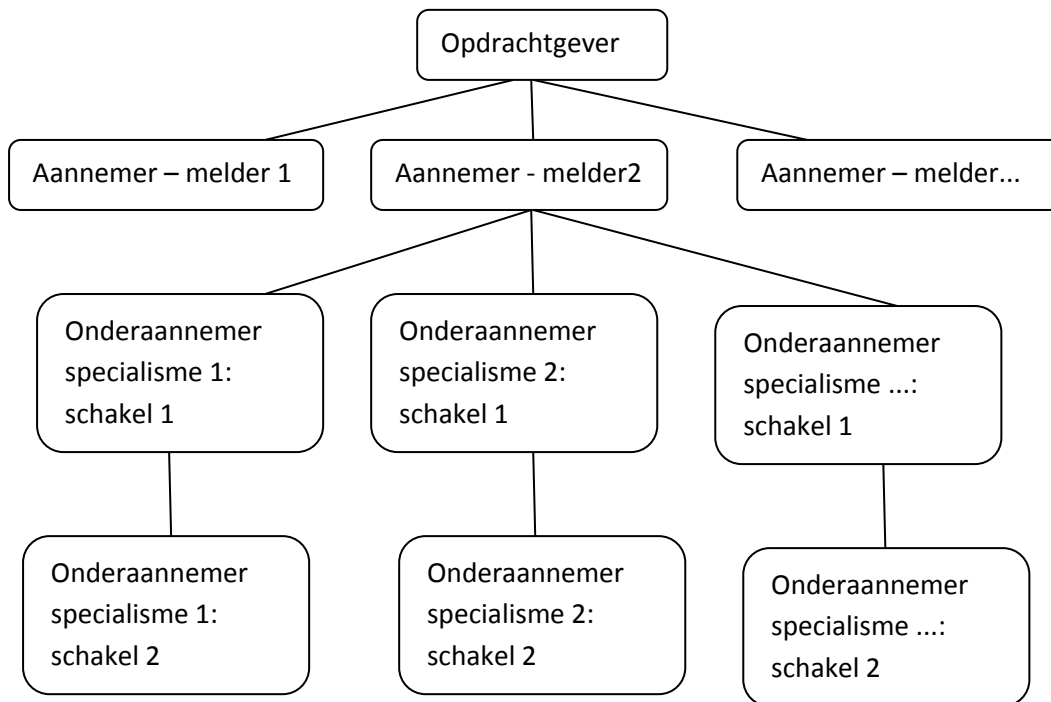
Opdrachtgever

Aannemer – melder 1

Aannemer - melder2

Aannemer – melder...

Onderaannemer specialisme 1: schakel 1

Onderaannemer specialisme 2: schakel 1

Onderaannemer specialisme ...: schakel 1

Onderaannemer specialisme 1: schakel 2

Onderaannemer specialisme 2: schakel 2

Onderaannemer specialisme ...: schakel 2